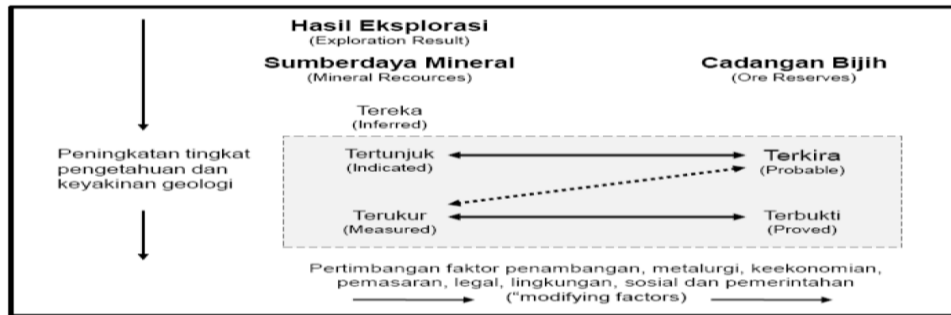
Hasil Eksplorasi
(Exploration Result)

Sumberdaya Mineral
(Mineral Recources)

Cadangan Bijih
(Ore Reserves)

Tereka
(Inferred)

Peningkatan tingkat pengetahuan dan keyakinan geologi

Tertunjuk
(Indicated)

Terkira
(Probable)

Terukur
(Measured)

Terbukti
(Proved)

Pertimbangan faktor penambangan, metalurgi, keekonomian, pemasaran, legal, lingkungan, sosial dan pemerintahan ("modifying factors)